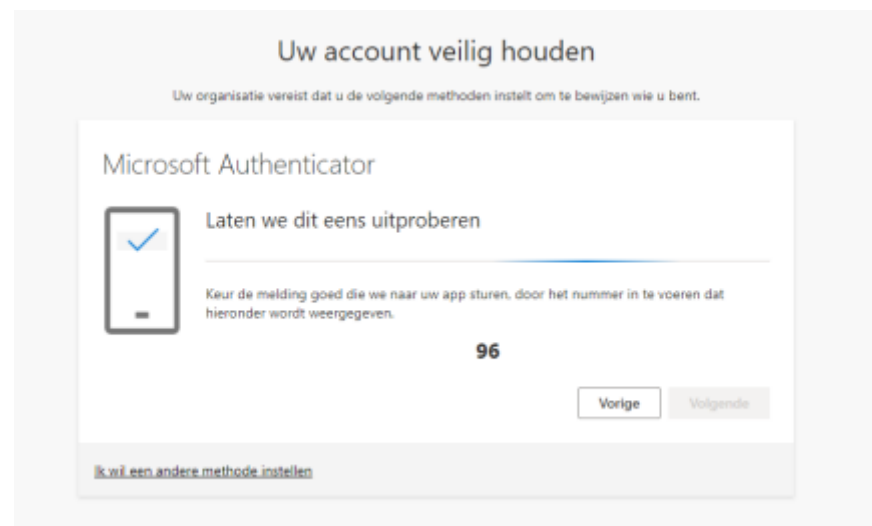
Uw account veilig houden

Uw organisatie vereist dat u de volgende methoden instelt om te bewijzen wie u bent.

Microsoft Authenticator

Laten we dit eens uitproberen

Keur de melding goed die we naar uw app sturen, door het nummer in te voeren dat hieronder wordt weergegeven.

96

Vorige

Volgende

Ik wil een andere methode instellen